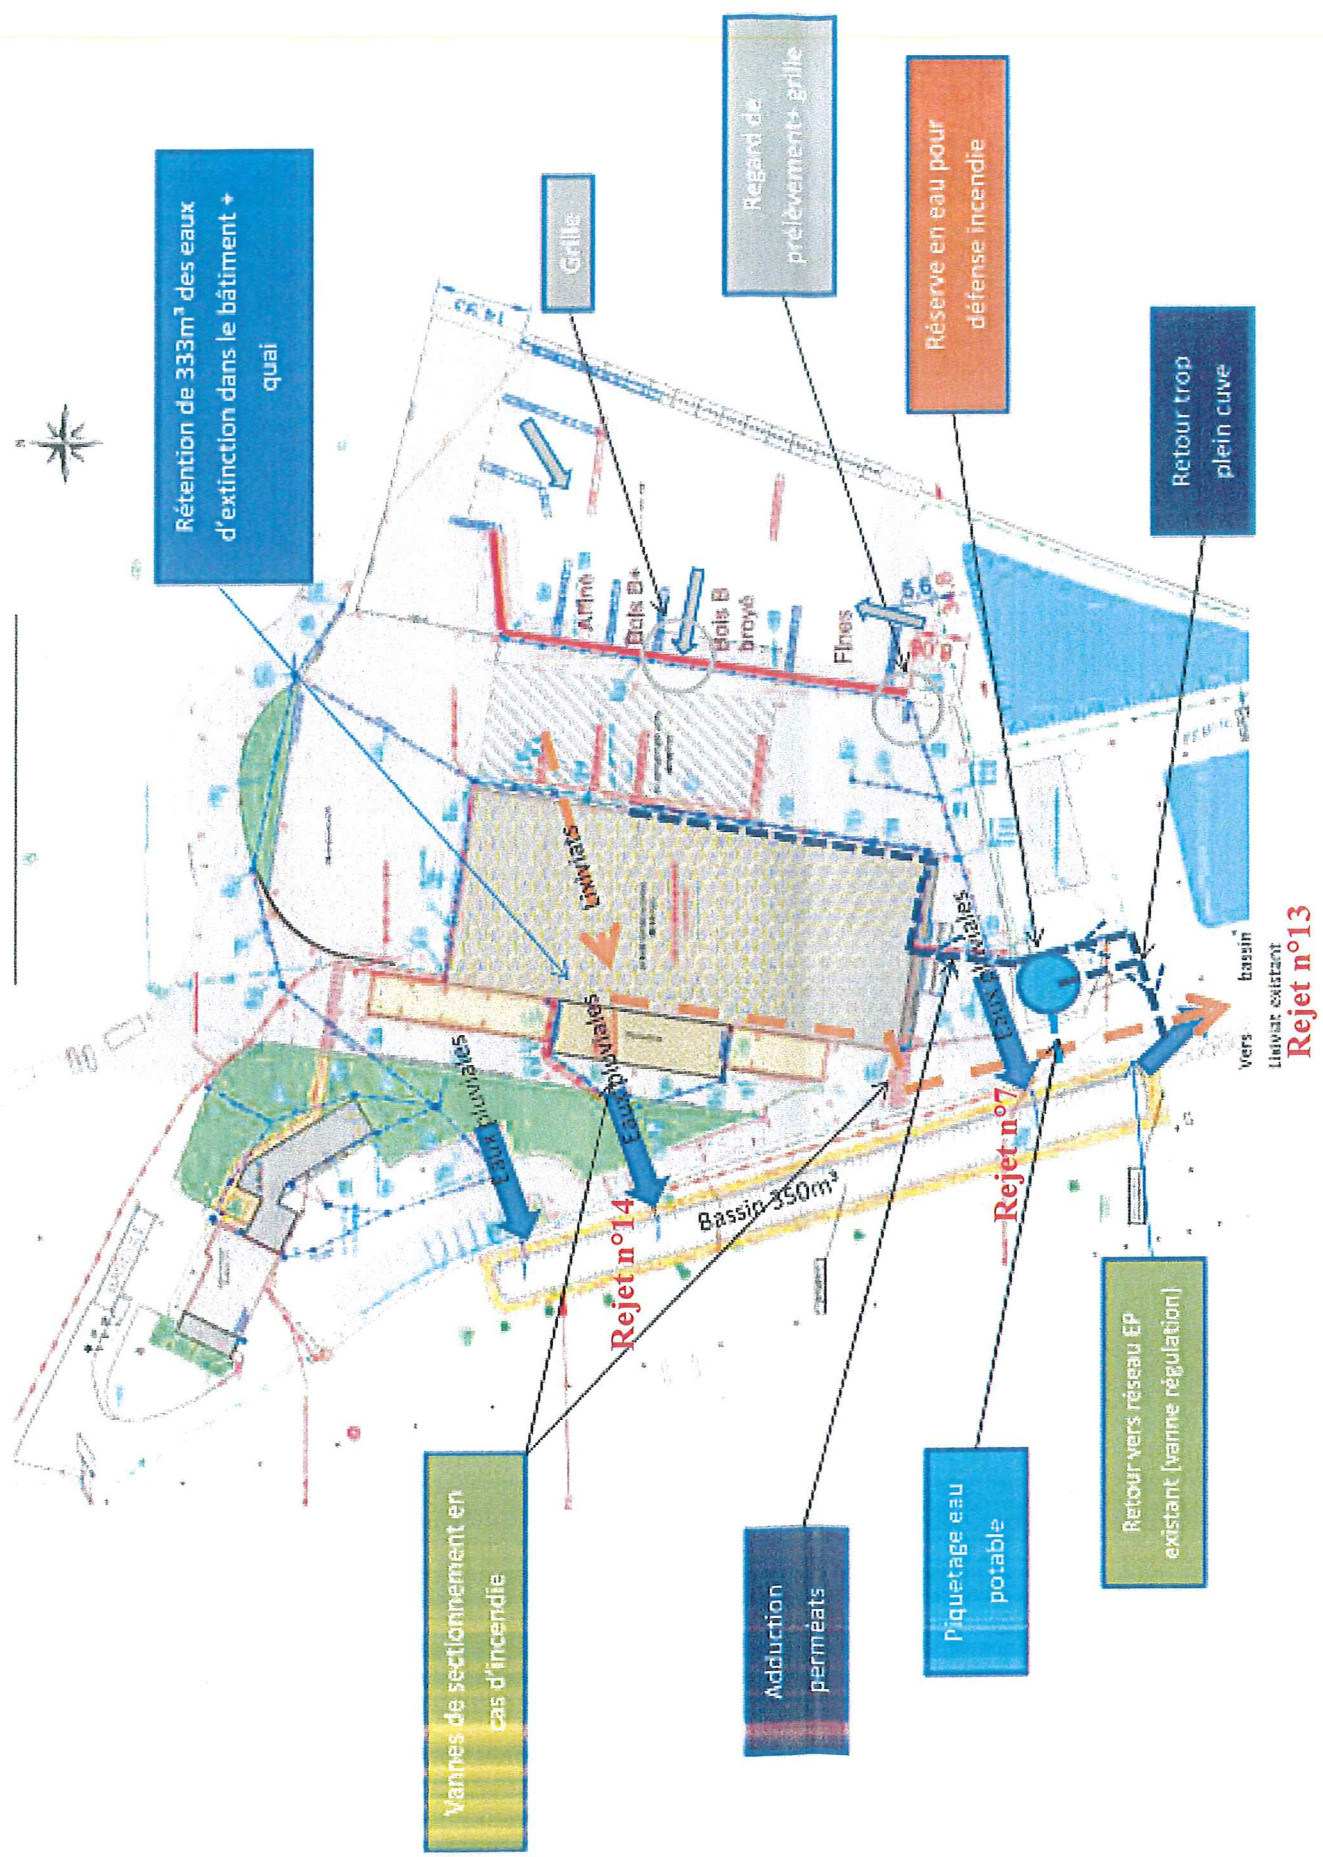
Rétention de 333m³ des eaux d'extinction dans le bâtiment + quai

Grille

Regard de prélèvement+ grille

Réserve en eau pour défense incendie

Retour trop plein cuve

Arbres

Bois B+

Bois B broyé

Fines

Lixiviats

Eaux pluviales

Eaux pluviales

Eaux pluviales

Eaux pluviales

Bassin 350m³

Rejet n°14

Rejet n°7

Rejet n°13

Vers bassin Lixiviat existant

Vannes de sectionnement en cas d'incendie

Adduction perméats

Piquetage eau potable

Retour vers réseau EP existant (vanne régulation)